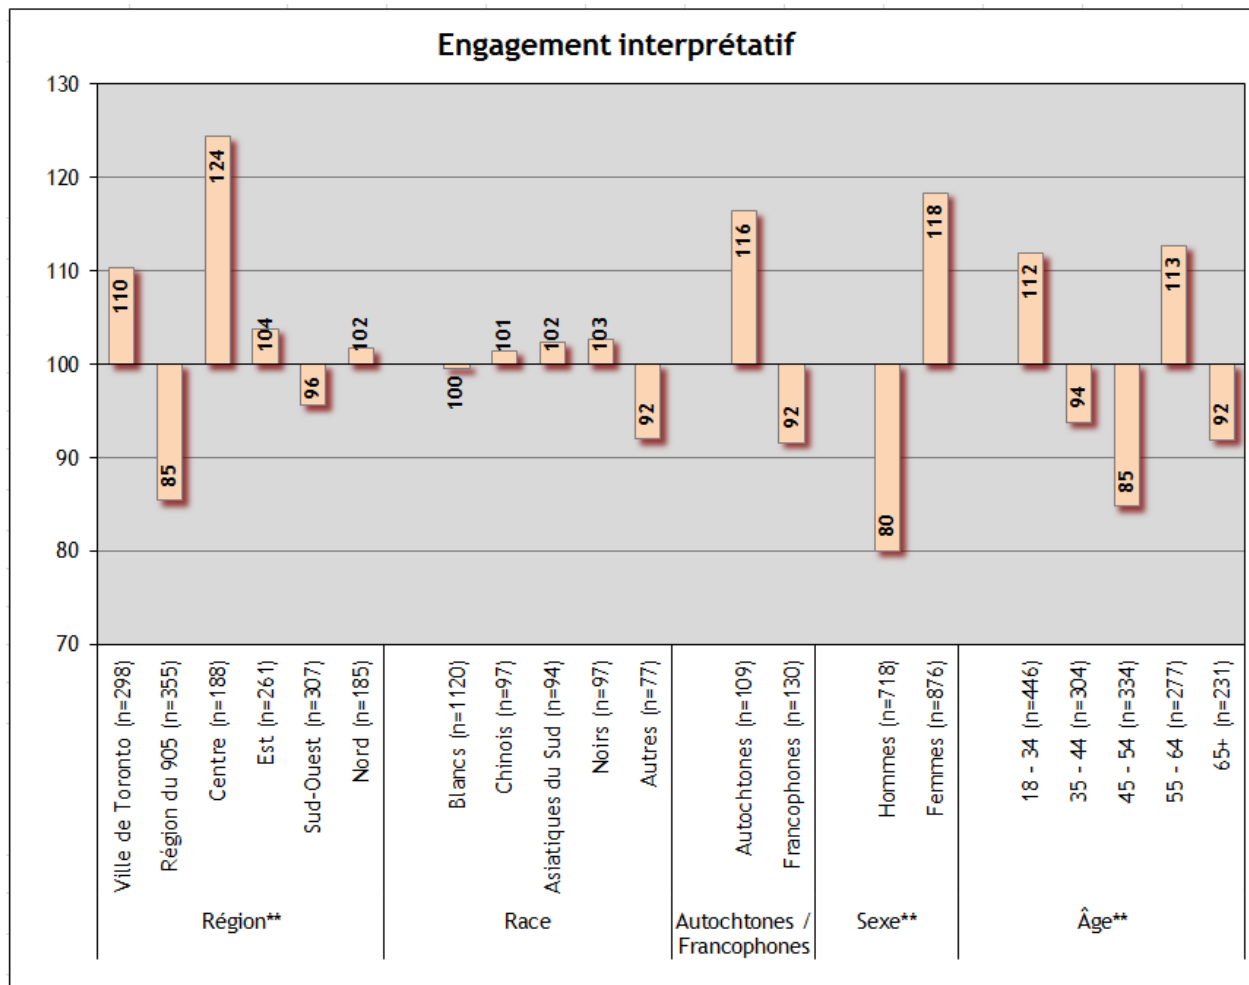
Engagement interprétatif

130
120
110
100
90
80
70

110
85
124
104
96
102
100
101
102
103
92
116
92
80
118
112
94
85
113
92

Ville de Toronto (n=298)
Région du 905 (n=355)
Centre (n=188)
Est (n=261)
Sud-Ouest (n=307)
Nord (n=185)
Région**

Blancs (n=1120)
Chinois (n=97)
Asiatiques du Sud (n=94)
Noirs (n=97)
Autres (n=77)
Race

Autochtones (n=109)
Francophones (n=130)
Autochtones / Francophones

Hommes (n=718)
Femmes (n=876)
Sexe**

18 - 34 (n=446)
35 - 44 (n=304)
45 - 54 (n=334)
55 - 64 (n=277)
65+ (n=231)
Âge**